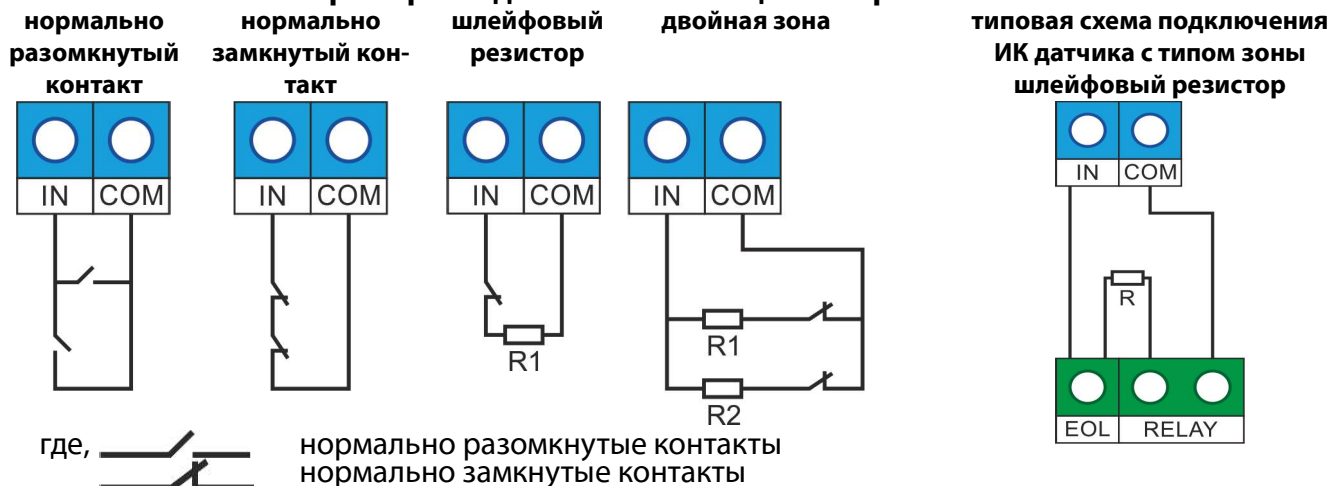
нормально разомкнутый контакт

нормально замкнутый контакт

шлейфовый резистор

двойная зона

типовая схема подключения ИК датчика с типом зоны шлейфовый резистор

IN COM

IN COM

IN COM

R1

IN COM

R1

R2

IN COM

R

EOL RELAY

где, нормально разомкнутые контакты
нормально замкнутые контакты